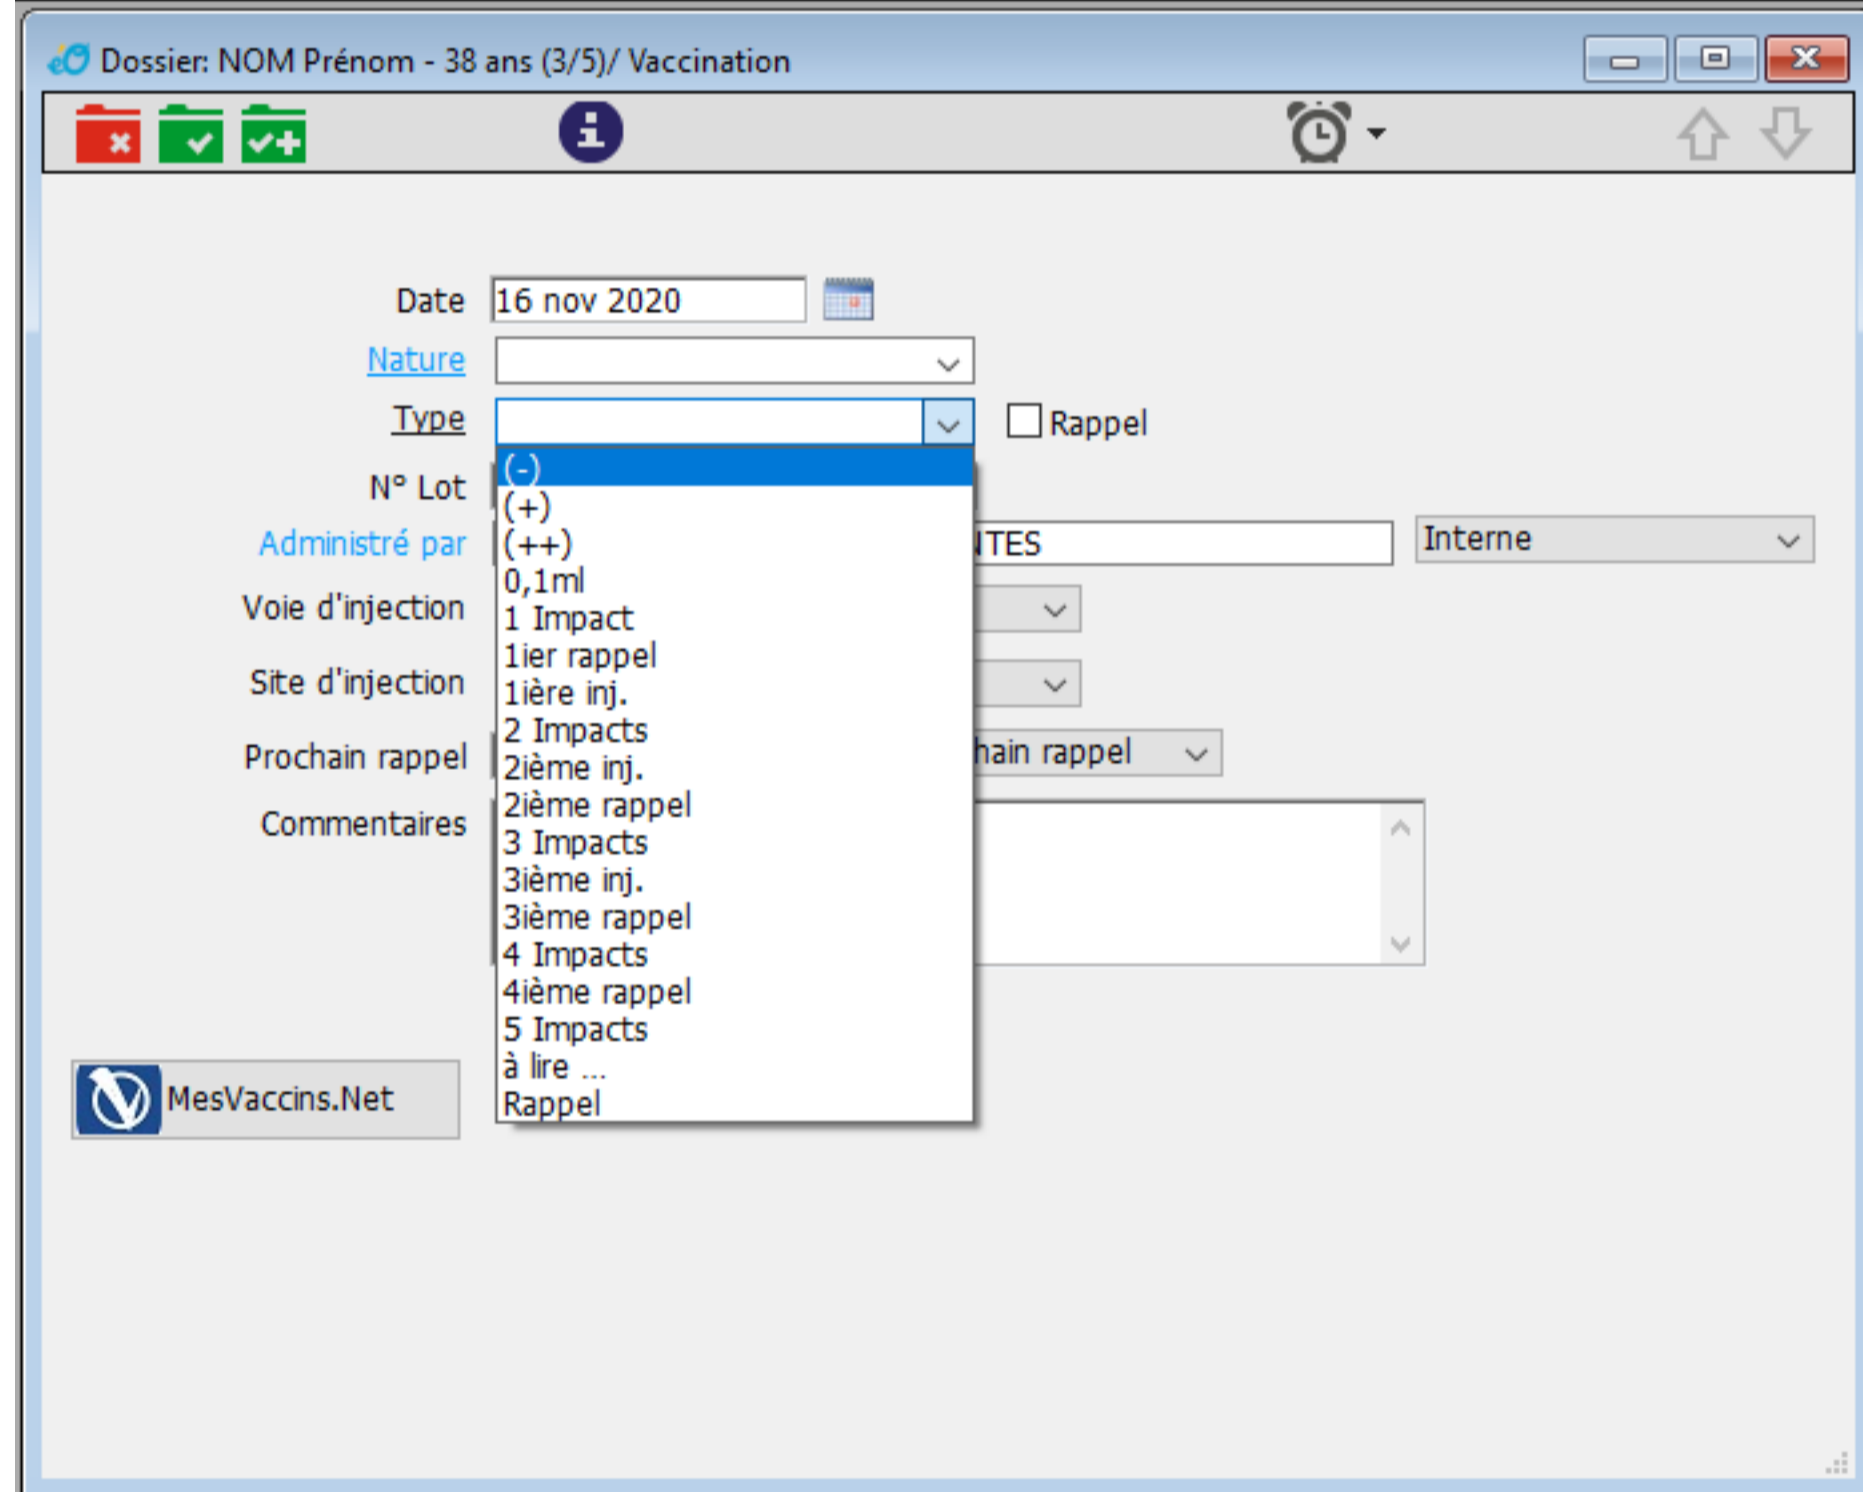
Dossier: NOM Prénom - 38 ans (3/5)/ Vaccination

Date 16 nov 2020

Nature

Type

Rappel

N° Lot

Administré par

TES

Interne

Voie d'injection

Site d'injection

Prochain rappel

hain rappel

Commentaires

(-)
(+)
(++)
0,1ml
1 Impact
1ier rappel
1ière inj.
2 Impacts
2ième inj.
2ième rappel
3 Impacts
3ième inj.
3ième rappel
4 Impacts
4ième rappel
5 Impacts
à lire ...
Rappel

MesVaccins.Net